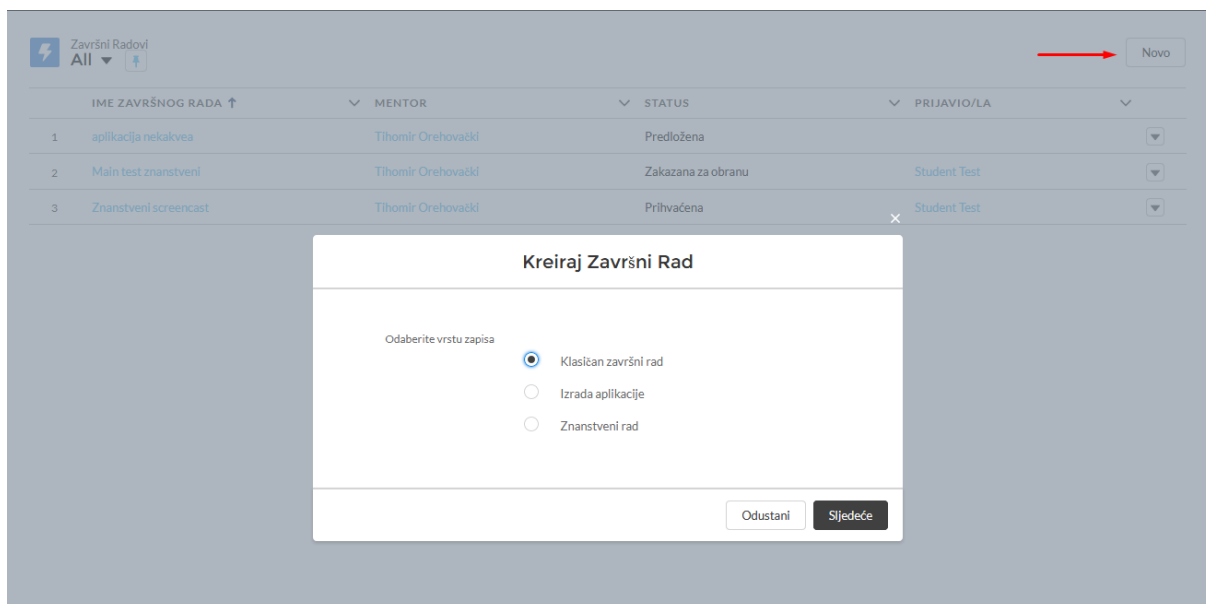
Završni Radovi
All

Novo

| | IME ZAVRŠNOG RADA | MENTOR | STATUS | PRIJAVIO/LA |
|---|---|---|---|---|
| 1 | aplikacija nekakvea | Tihomir Orehovački | Predložena | |
| 2 | Main test znanstveni | Tihomir Orehovački | Zakazana za obranu | Student Test |
| 3 | Znanstveni screencast | Tihomir Orehovački | Prihvaćena | Student Test |

Kreiraj Završni Rad

Odaberite vrstu zapisa

Klasičan završni rad

Izrada aplikacije

Znanstveni rad

Odustani
Sljedeće